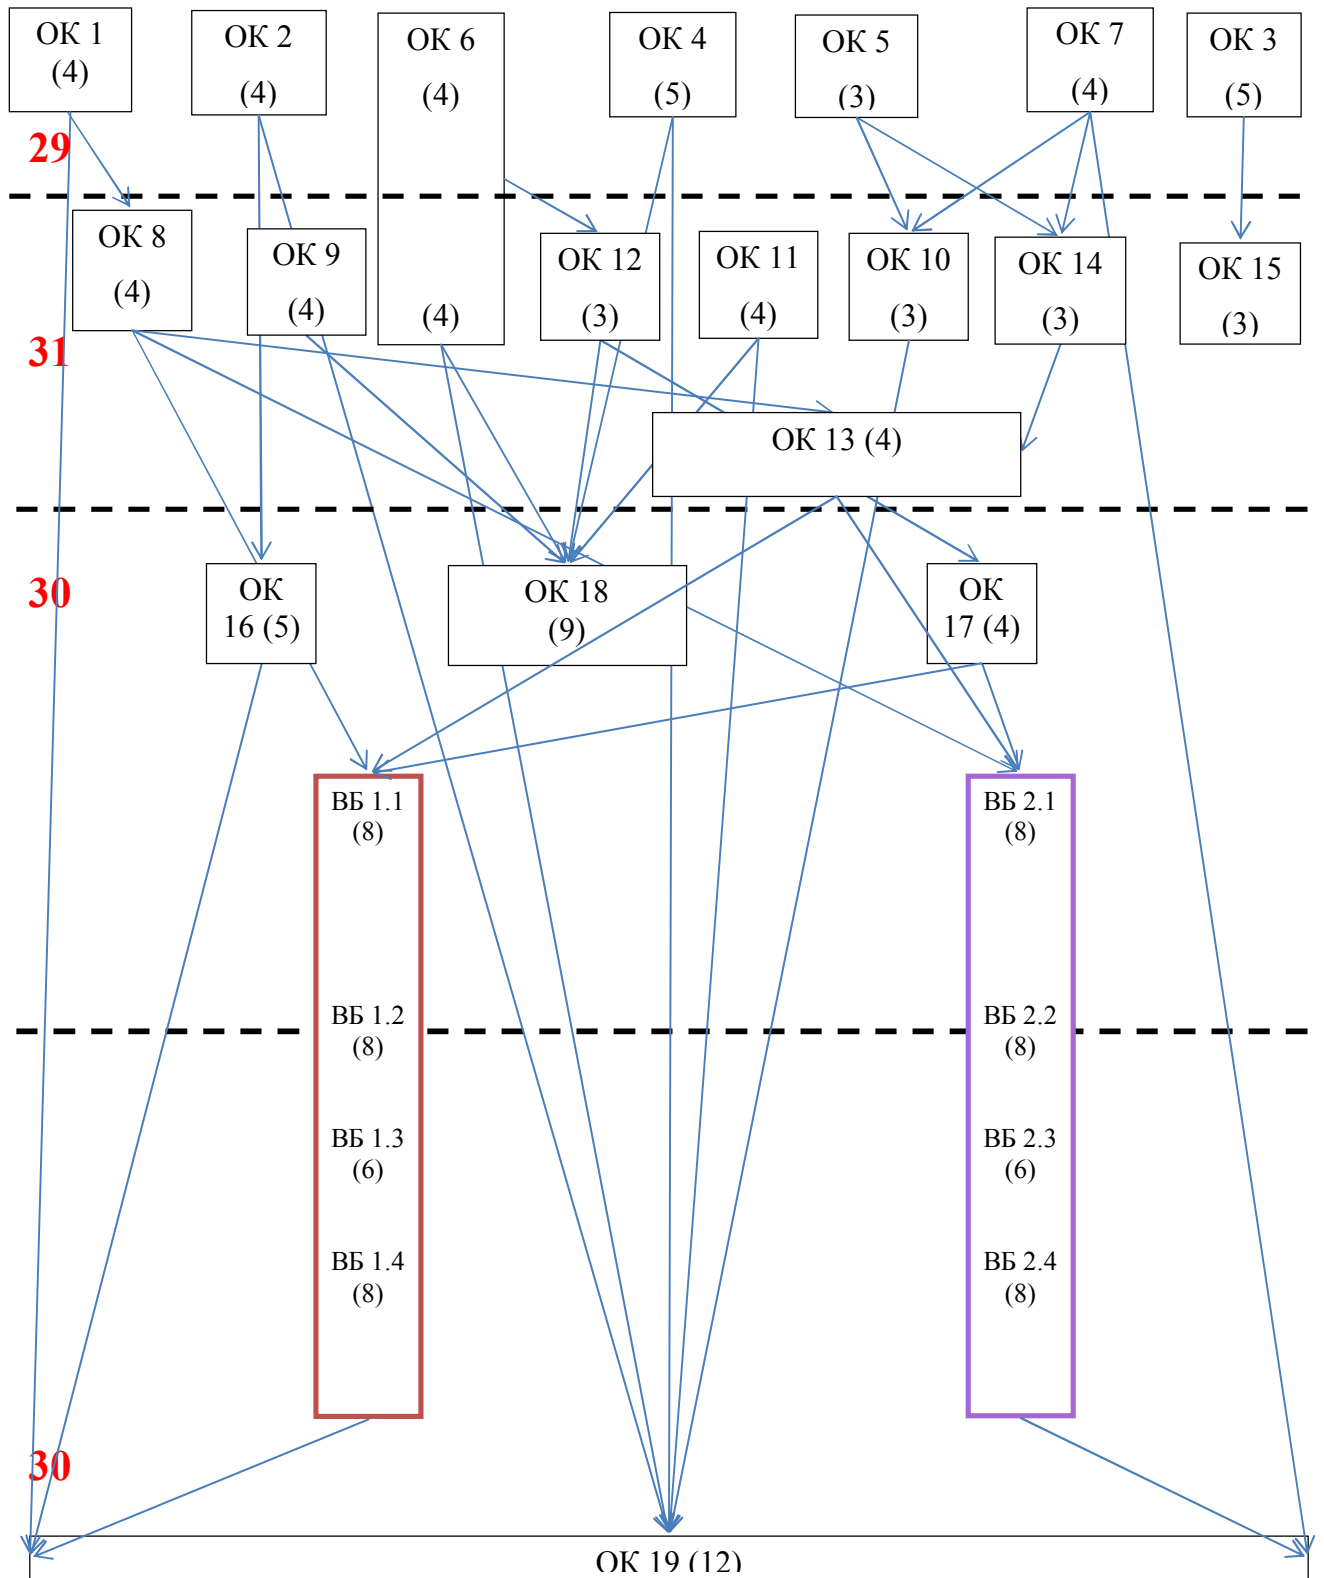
ОК 1 (4)

ОК 2 (4)

ОК 6 (4)

ОК 4 (5)

ОК 5 (3)

ОК 7 (4)

ОК 3 (5)

29

ОК 8 (4)

ОК 9 (4)

(4)

ОК 12 (3)

ОК 11 (4)

ОК 10 (3)

ОК 14 (3)

ОК 15 (3)

31

ОК 13 (4)

30

ОК 16 (5)

ОК 18 (9)

ОК 17 (4)

ВБ 1.1 (8)

ВБ 1.2 (8)

ВБ 1.3 (6)

ВБ 1.4 (8)

ВБ 2.1 (8)

ВБ 2.2 (8)

ВБ 2.3 (6)

ВБ 2.4 (8)

30

ОК 19 (12)